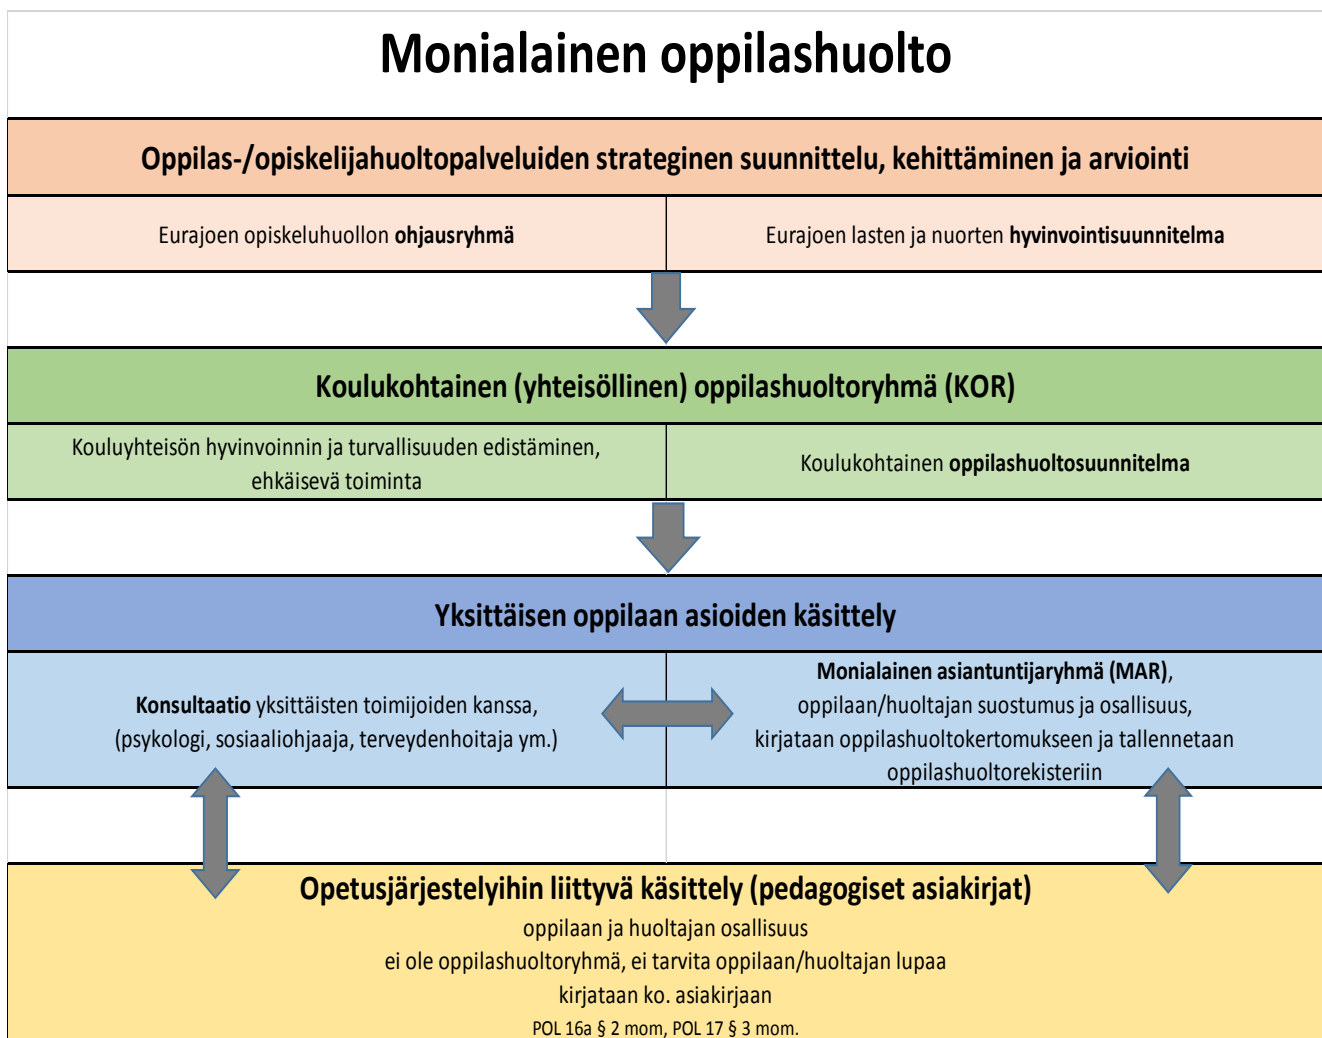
Monialainen oppilashuolto

Oppilas-/opiskelijahuoltopalveluiden strateginen suunnittelu, kehittäminen ja arviointi

Eurajoen opiskeluhuollon **ohjausryhmä**

Eurajoen lasten ja nuorten **hyvinvointisuunnitelma**

Koulukohtainen (yhteisöllinen) oppilashuoltoryhmä (KOR)

Kouluyhteisön hyvinvoinnin ja turvallisuuden edistäminen, ehkäisevä toiminta

Koulukohtainen **oppilashuoltosuunnitelma**

Yksittäisen oppilaan asioiden käsittely

**Konsultaatio** yksittäisten toimijoiden kanssa, (psykologi, sosiaaliohjaaja, terveydenhoitaja ym.)

**Monialainen asiantuntijaryhmä (MAR)**, oppilaan/huoltajan suostumus ja osallisuus, kirjataan oppilashuoltokertomukseen ja tallennetaan oppilashuoltorekisteriin

Opetusjärjestelyihin liittyvä käsittely (pedagogiset asiakirjat)
oppilaan ja huoltajan osallisuus
ei ole oppilashuoltoryhmä, ei tarvita oppilaan/huoltajan lupaa
kirjataan ko. asiakirjaan
POL 16a § 2 mom, POL 17 § 3 mom.